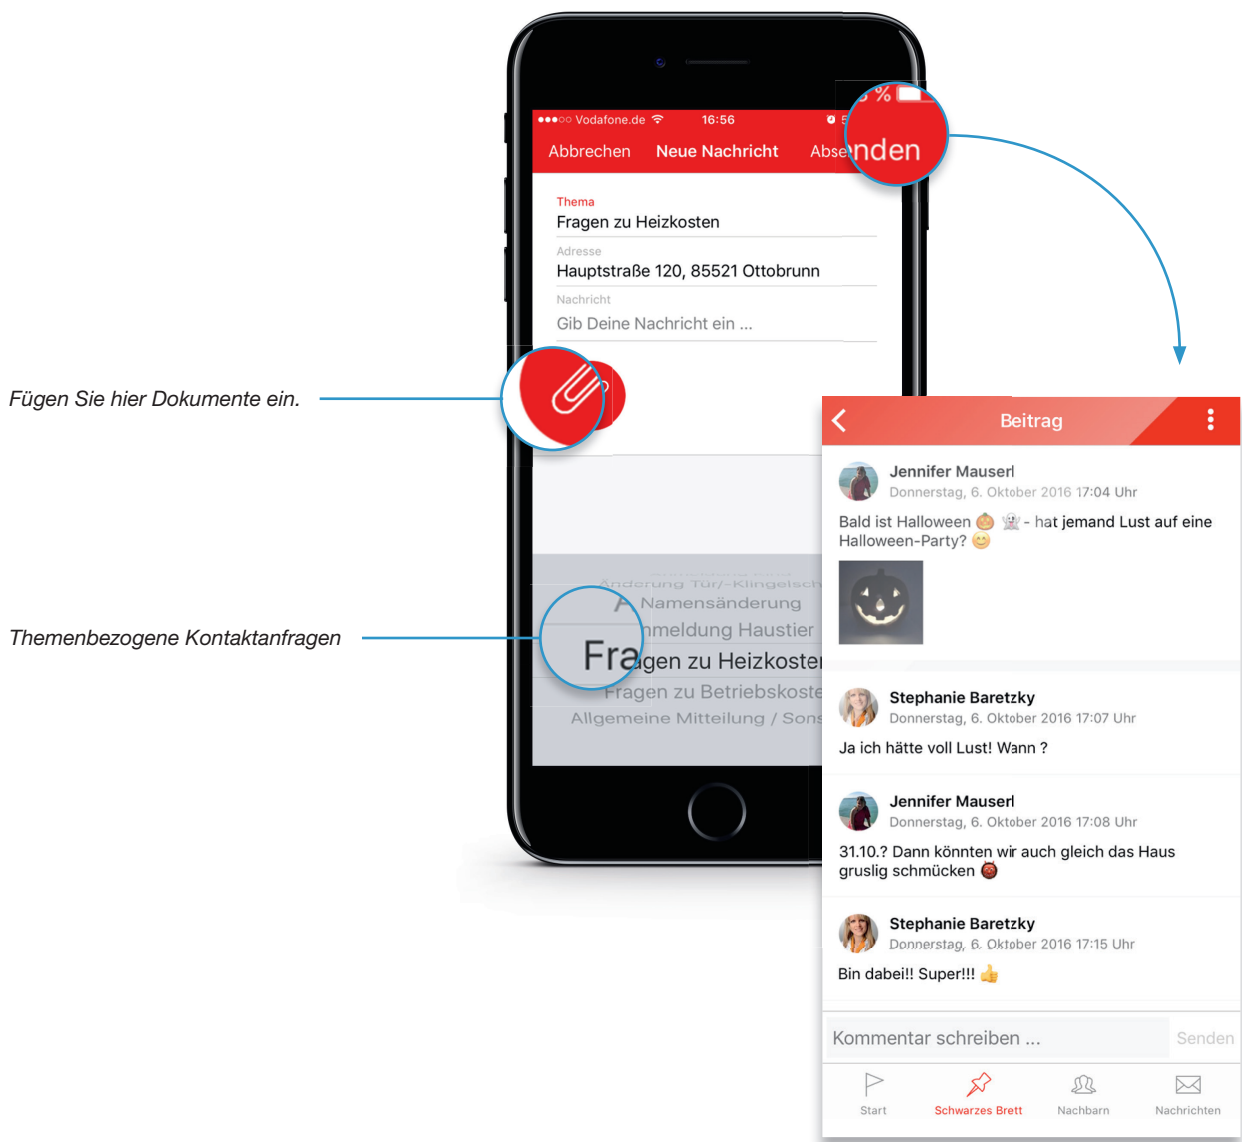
●●●○○ Vodafone.de 16:56

Abbrechen Neue Nachricht Abse nden

% 

Thema
Fragen zu Heizkosten

Adresse
Hauptstraße 120, 85521 Ottobrunn

Nachricht
Gib Deine Nachricht ein ...

Fügen Sie hier Dokumente ein.

Änderung Tür/-Klingelsch
Namensänderung
Anmeldung Haustier
Fragen zu Heizkosten
Fragen zu Betriebskoste
Allgemeine Mitteilung / Sons

Themenbezogene Kontaktanfragen

Beitrag

Jennifer Mauserl
Donnerstag, 6. Oktober 2016 17:04 Uhr
Bald ist Halloween 🎃 👻 - hat jemand Lust auf eine Halloween-Party? 😊

Stephanie Baretzky
Donnerstag, 6. Oktober 2016 17:07 Uhr
Ja ich hätte voll Lust! Wann ?

Jennifer Mauserl
Donnerstag, 6. Oktober 2016 17:08 Uhr
31.10.? Dann könnten wir auch gleich das Haus gruslig schmücken

Stephanie Baretzky
Donnerstag, 6. Oktober 2016 17:15 Uhr
Bin dabei!! Super!!! 👍

Kommentar schreiben ... Senden

Start Schwarzes Brett Nachbarn Nachrichten